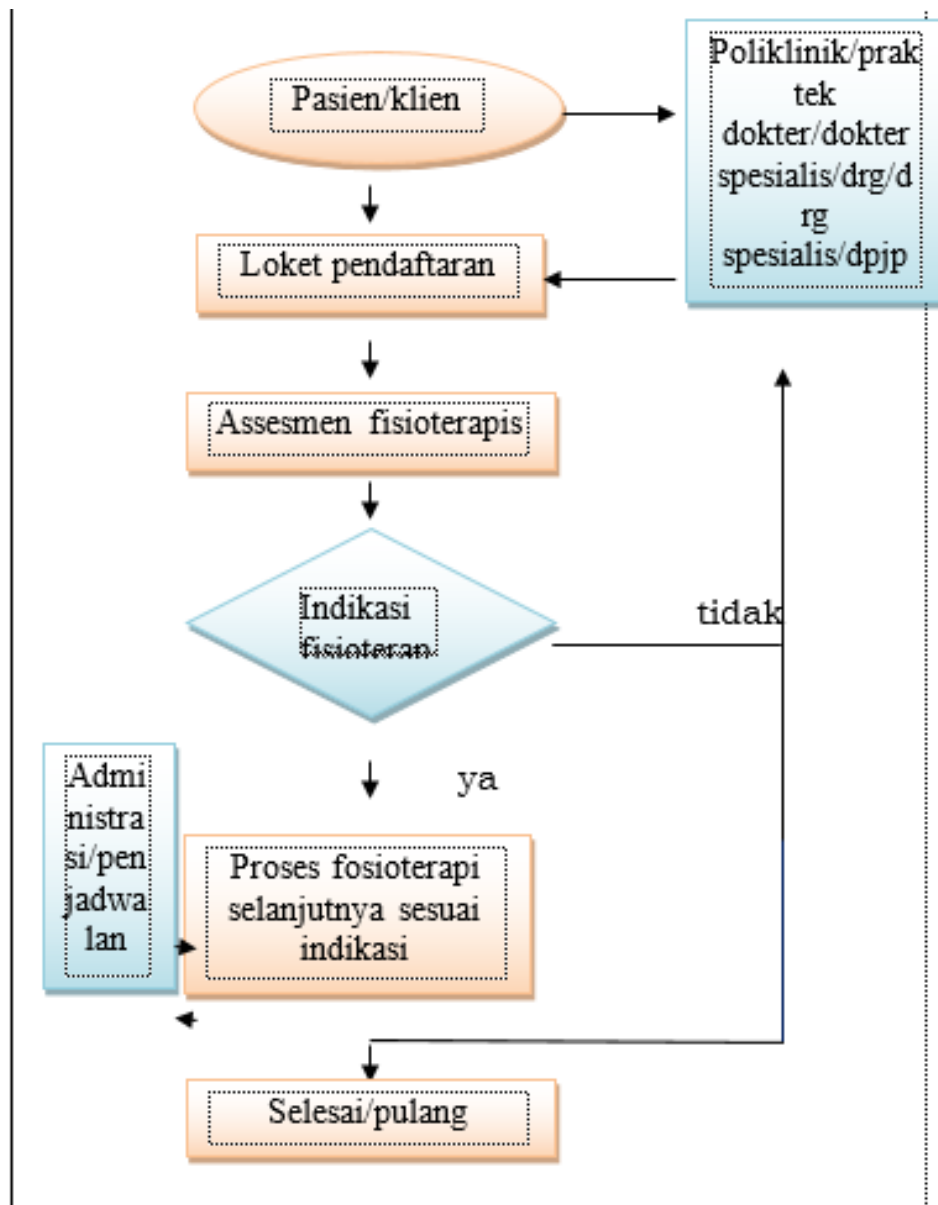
Pasien/klien

Poliklinik/praktek dokter/dokter spesialis/drg/drg spesialis/dpjp

Loket pendaftaran

Assesmen fisioterapis

Indikasi fisioteran

tidak

ya

Administrasi/penjadwalan

Proses fosioterapi selanjutnya sesuai indikasi

Selesai/pulang